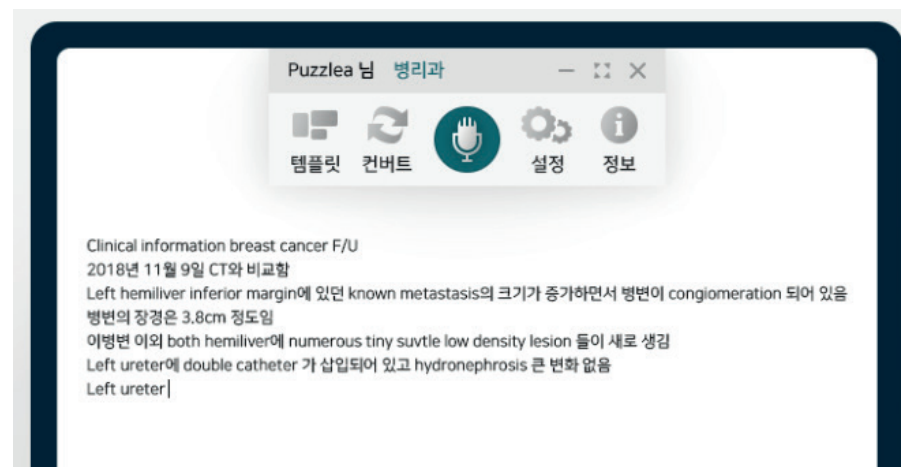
Puzzlea 님 병리과

템플릿 컨버트 설정 정보

Clinical information breast cancer F/U
2018년 11월 9일 CT와 비교함
Left hemiliver inferior margin에 있던 known metastasis의 크기가 증가하면서 병변이 congiomeration 되어 있음
병변의 장경은 3.8cm 정도임
이병변 이외 both hemiliver에 numerous tiny suvtle low density lesion 들이 새로 생김
Left ureter에 double catheter 가 삽입되어 있고 hydronephrosis 큰 변화 없음
Left ureter